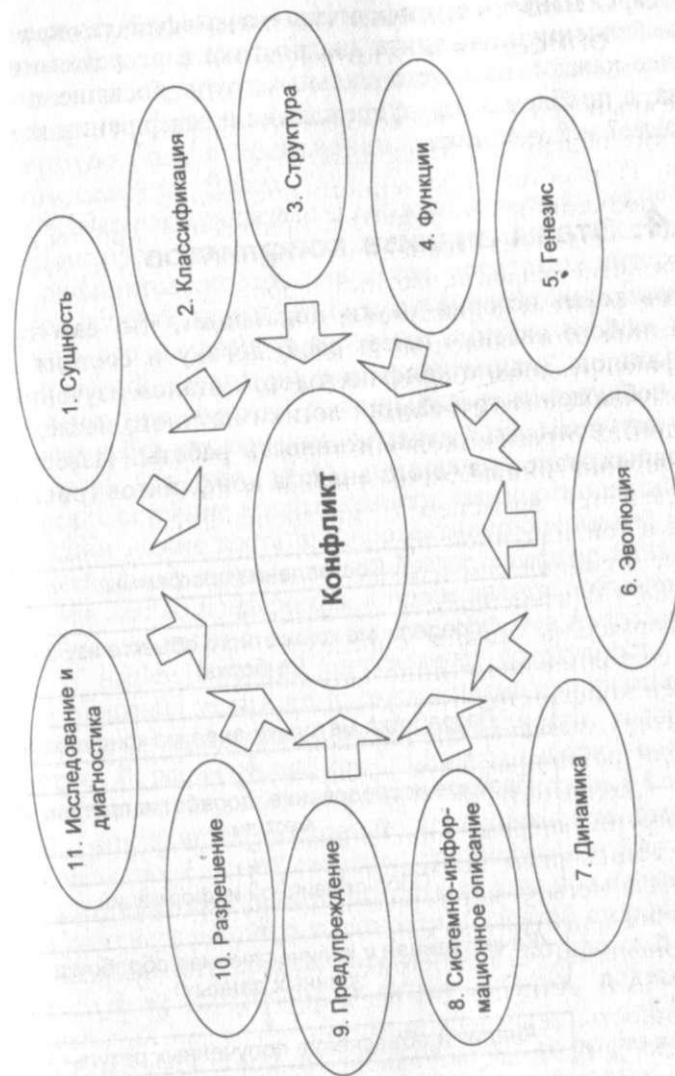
Конфликт

1. Сущность

2. Классификация

3. Структура

4. Функции

5. Генезис

6. Эволюция

7. Динамика

8. Системно-информационное описание

9. Предупреждение

10. Разрешение

11. Исследование и диагностика